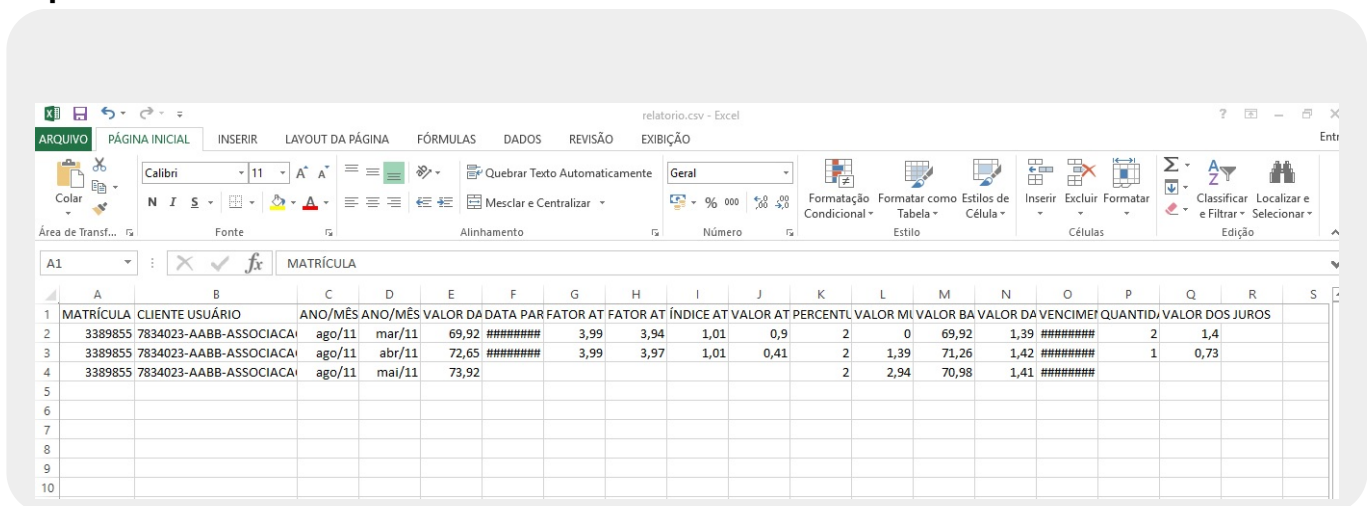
relatorio.csv - Excel

? – ×

ARQUIVO PÁGINA INICIAL INSERIR LAYOUT DA PÁGINA FÓRMULAS DADOS REVISÃO EXIBIÇÃO Entr

Colar Calibri 11 A A Quebrar Texto Automaticamente Geral Formatação Condicional Formatar como Tabela Estilos de Célula Inserir Excluir Formatar Classificar e Filtrar Localizar e Selecionar

N I S Mesclar e Centralizar % 000

Área de Transf... Fonte Alinhamento Número Estilo Células Edição

A1 fx MATRÍCULA

| | A | B | C | D | E | F | G | H | I | J | K | L | M | N | O | P | Q | R | S |
|---|---|---|---|---|---|---|---|---|---|---|---|---|---|---|---|---|---|---|---|
| 1 | MATRÍCULA | CLIENTE USUÁRIO | ANO/MÊS | ANO/MÊS | VALOR DA | DATA PAR | FATOR AT | FATOR AT | ÍNDICE AT | VALOR AT | PERCENTU | VALOR MU | VALOR BA | VALOR DA | VENCIMEI | QUANTIDA | VALOR DOS JUROS | | |
| 2 | 3389855 | 7834023-AABB-ASSOCIACA | ago/11 | mar/11 | 69,92 | ######## | 3,99 | 3,94 | 1,01 | 0,9 | 2 | 0 | 69,92 | 1,39 | ######## | 2 | 1,4 | | |
| 3 | 3389855 | 7834023-AABB-ASSOCIACA | ago/11 | abr/11 | 72,65 | ######## | 3,99 | 3,97 | 1,01 | 0,41 | 2 | 1,39 | 71,26 | 1,42 | ######## | 1 | 0,73 | | |
| 4 | 3389855 | 7834023-AABB-ASSOCIACA | ago/11 | mai/11 | 73,92 | | | | | | 2 | 2,94 | 70,98 | 1,41 | ######## | | | | |
| 5 | | | | | | | | | | | | | | | | | | | |
| 6 | | | | | | | | | | | | | | | | | | | |
| 7 | | | | | | | | | | | | | | | | | | | |
| 8 | | | | | | | | | | | | | | | | | | | |
| 9 | | | | | | | | | | | | | | | | | | | |
| 10 | | | | | | | | | | | | | | | | | | | |